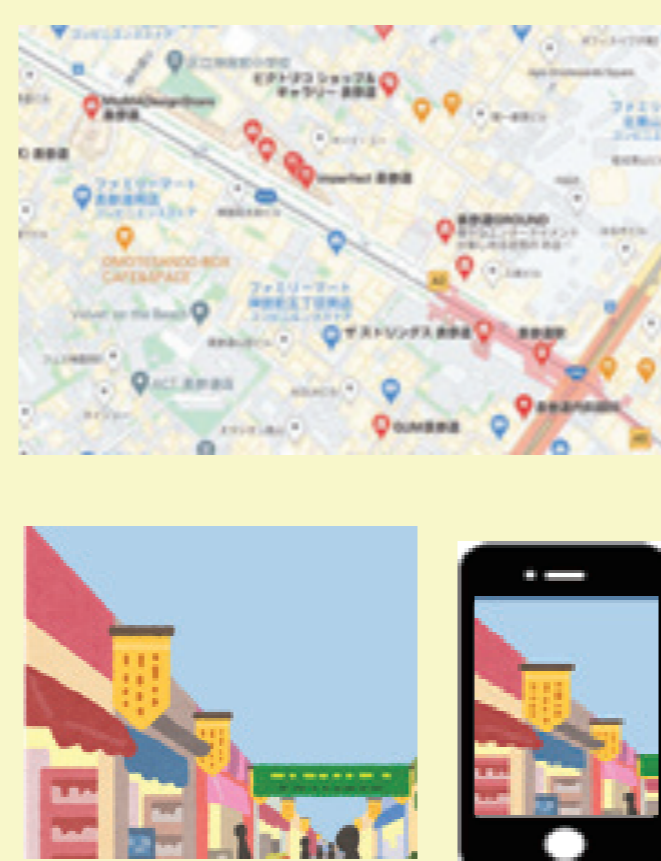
ファミリーマート 表参道南店
OMOTESANDO-BOX CAFE&SPACE
Velvet on the Beach
ACT 表参道店
ファミリーマート 神宮前五丁目南店
ザ ストリングス 表参道
表参道GROUND
imperfect 表参道
ピアトナブ ショップ&ギャラリー 表参道
表参道
GUM表参道
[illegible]